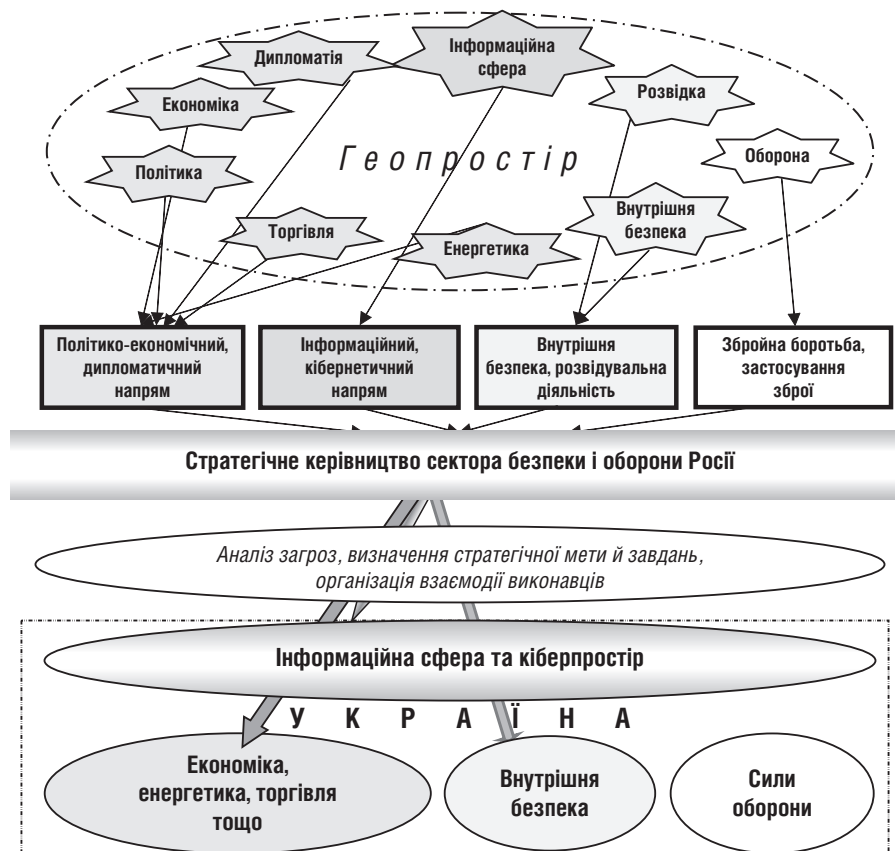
Дипломатія

Інформаційна сфера

Економіка

Розвідка

Політика

Г е о п р о с т і р

Оборона

Торгівля

Внутрішня безпека

Енергетика

Політико-економічний, дипломатичний напрям

Інформаційний, кібернетичний напрям

Внутрішня безпека, розвідувальна діяльність

Збройна боротьба, застосування зброї

Стратегічне керівництво сектора безпеки і оборони Росії

Аналіз загроз, визначення стратегічної мети й завдань, організація взаємодії виконавців

Інформаційна сфера та кіберпростір

У К Р А Ї Н А

Економіка, енергетика, торгівля тощо

Внутрішня безпека

Сили оборони